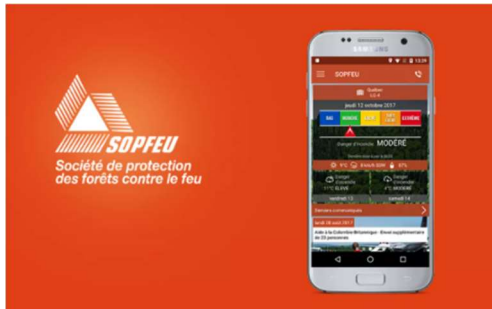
SOPFEU

Société de protection des forêts contre le feu

SAMSUNG

SOPFEU

Québec

jeudi 12 octobre 2017

BAS

MODÉRÉ

ÉLEVÉ

TRÈS ÉLEVÉ

EXTRÊME

Danger d'incendie MODÉRÉ

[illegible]

9°C

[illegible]

ÉLEVÉ

MODÉRÉ

vendredi 13

samedi 14

Derniers communiqués

jeudi 10 août 2017

Aide à la Colombie-Britannique : Envoi supplémentaire de 20 personnes